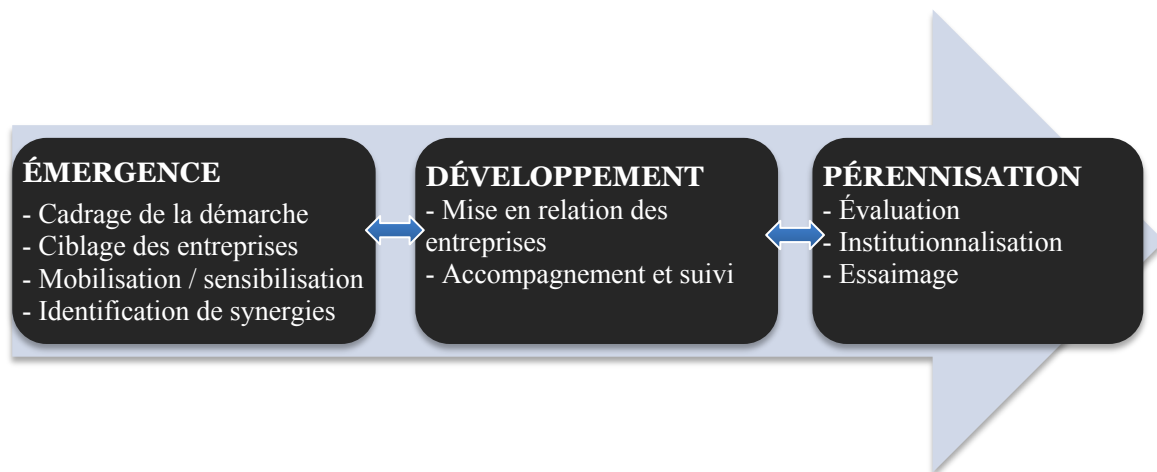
ÉMERGENCE
- Cadrage de la démarche
- Ciblage des entreprises
- Mobilisation / sensibilisation
- Identification de synergies

DÉVELOPPEMENT
- Mise en relation des entreprises
- Accompagnement et suivi

PÉRENNISATION
- Évaluation
- Institutionnalisation
- Essaimage